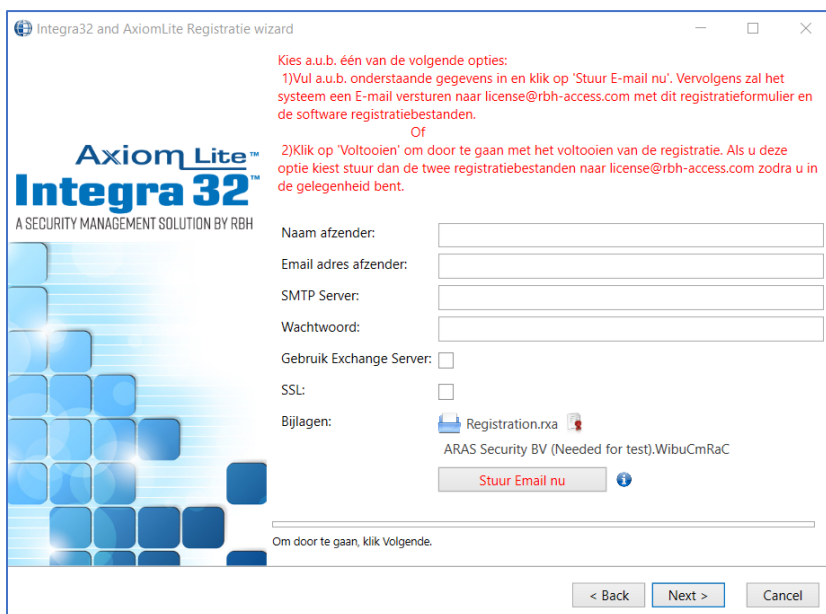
Integra32 and AxiomLite Registratie wizard

Kies a.u.b. één van de volgende opties:
1)Vul a.u.b. onderstaande gegevens in en klik op 'Stuur E-mail nu'. Vervolgens zal het systeem een E-mail versturen naar license@rbh-access.com met dit registratieformulier en de software registratiebestanden.
Of
2)Klik op 'Voltooien' om door te gaan met het voltooien van de registratie. Als u deze optie kiest stuur dan de twee registratiebestanden naar license@rbh-access.com zodra u in de gelegenheid bent.

Axiom Lite™
Integra 32™
A SECURITY MANAGEMENT SOLUTION BY RBH

Naam afzender:
Email adres afzender:
SMTP Server:
Wachtwoord:
Gebruik Exchange Server:
SSL:
Bijlagen:
Registration.rxa
ARAS Security BV (Needed for test).WibuCmRaC
Stuur Email nu

Om door te gaan, klik Volgende.

< Back
Next >
Cancel